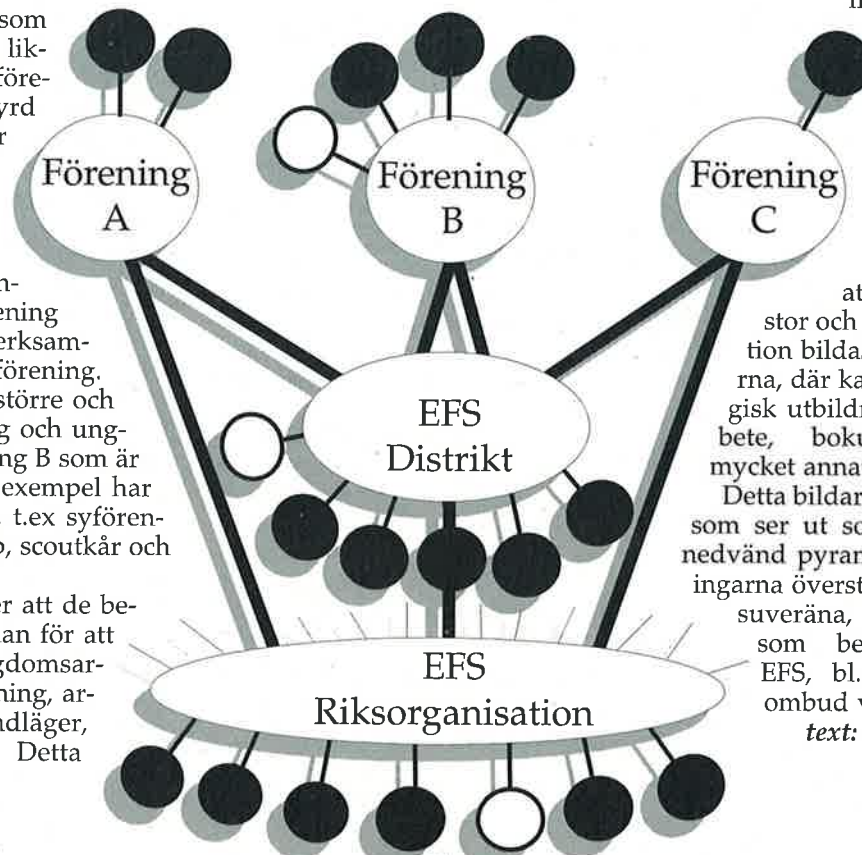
som
lik-
före-
yrd
r

n-
ening
erksam-
förening.
större och
g och ung-
ng B som är
exempel har
t.ex syfören-
p, scoutkår och

er att de be-
an för att
gdomsar-
ning, ar-
dläger,
Detta

Förening
A

Förening
B

Förening
C

EFS
Distrikt

EFS
Riksorganisation

at
stor och
tion bilda
rna, där ka
gisk utbildn
bete, boku
mycket anna
Detta bildar
som ser ut so
nedvänd pyram
ingarna överst
suveräna,
som be
EFS, bl.
ombud v
text: